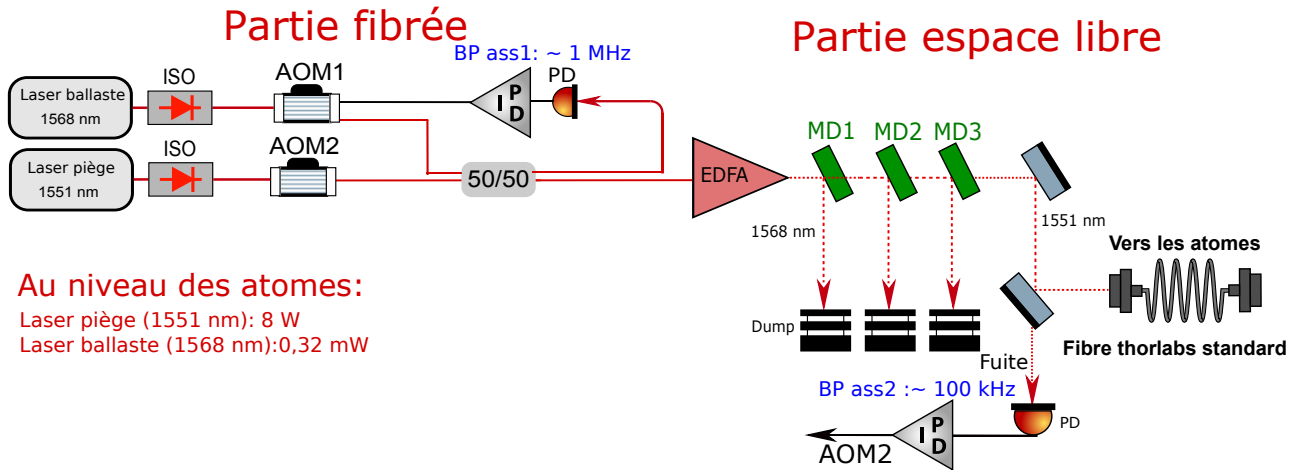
Partie fibrée

Partie espace libre

Laser ballaste
1568 nm

ISO

AOM1

BP ass1: ~ 1 MHz

PD

P
I
D

Laser piège
1551 nm

ISO

AOM2

50/50

EDFA

MD1

MD2

MD3

1568 nm

1551 nm

Vers les atomes

Fibre thorlabs standard

Dump

Fuite

BP ass2 :~ 100 kHz

PD

P
I
D

AOM2

Au niveau des atomes:
Laser piège (1551 nm): 8 W
Laser ballaste (1568 nm):0,32 mW